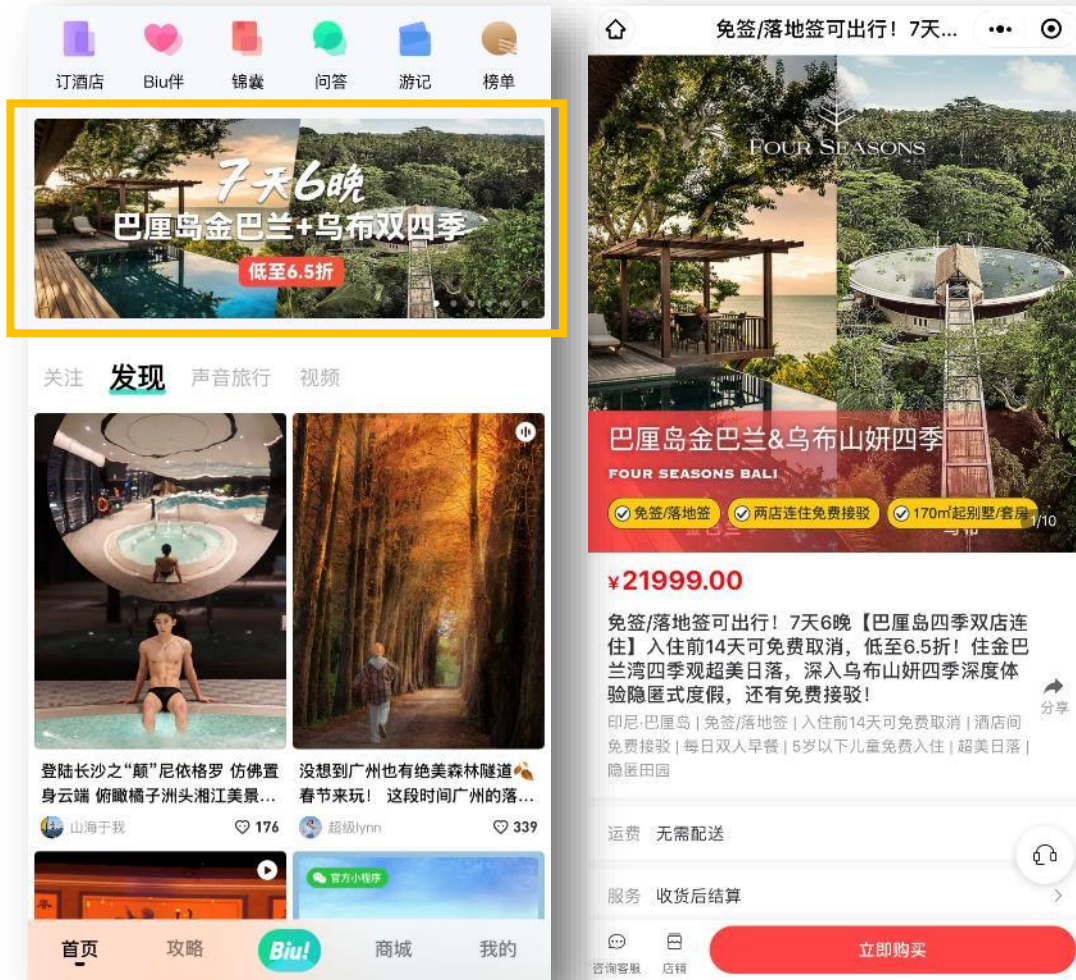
订酒店 Biu伴 锦囊 问答 游记 榜单

7天6晚
巴厘岛金巴兰+乌布双四季
低至6.5折

关注 发现 声音旅行 视频

登陆长沙之"颠"尼依格罗 仿佛置身云端 俯瞰橘子洲头湘江美景…
山海于我 176

没想到广州也有绝美森林隧道 春节来玩！ 这段时间广州的落…
超级lynn 339

官方小程序

首页 攻略 Biu! 商城 我的

免签/落地签可出行！7天…

FOUR SEASONS

巴厘岛金巴兰&乌布山妍四季
FOUR SEASONS BALI
免签/落地签 两店连住免费接驳 170㎡起别墅/套房
1/10

¥21999.00

免签/落地签可出行！7天6晚【巴厘岛四季双店连住】入住前14天可免费取消，低至6.5折！住金巴兰湾四季观超美日落，深入乌布山妍四季深度体验隐匿式度假，还有免费接驳！

分享

印尼·巴厘岛 | 免签/落地签 | 入住前14天可免费取消 | 酒店间免费接驳 | 每日双人早餐 | 5岁以下儿童免费入住 | 超美日落 | 隐匿田园

运费 无需配送

服务 收货后结算

咨询客服 店铺 立即购买